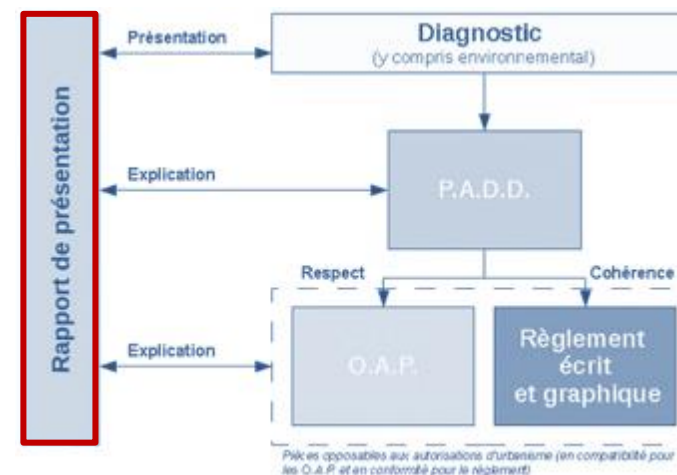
Rapport de présentation

Présentation

Diagnostic
(y compris environnemental)

Explication

P.A.D.D.

Respect

Cohérence

Explication

O.A.P.

Règlement écrit et graphique

Pièces opposables aux autorisations d'urbanisme (en compatibilité pour les O.A.P. et en conformité pour le règlement)